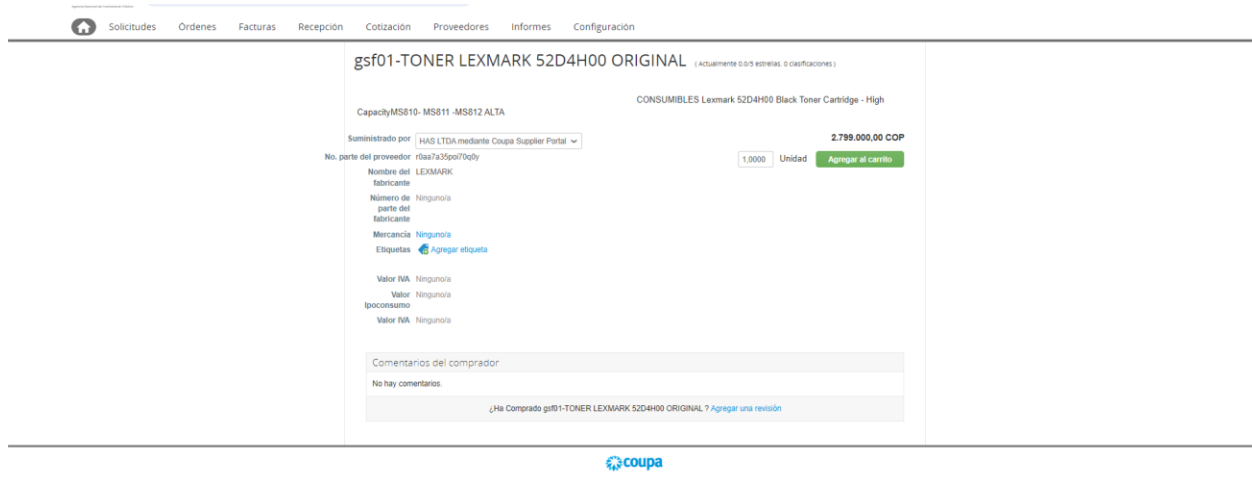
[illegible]

Solicitudes Órdenes Facturas Recepción Cotización Proveedores Informes Configuración

gsf01-TONER LEXMARK 52D4H00 ORIGINAL (Actualmente 0.0/5 estrellas. 0 clasificaciones)

CONSUMIBLES Lexmark 52D4H00 Black Toner Cartridge - High CapacityMS810- MS811 -MS812 ALTA

Suministrado por HAS LTDA mediante Coupa Supplier Portal

2.799.000,00 COP

No. parte del proveedor r0aa7a35poi70q0y

1,0000 Unidad Agregar al carrito

Nombre del fabricante LEXMARK

Número de parte del fabricante Ninguno/a

Mercancía Ninguno/a

Etiquetas Agregar etiqueta

Valor IVA Ninguno/a

Valor Ipoconsumo Ninguno/a

Valor IVA Ninguno/a

Comentarios del comprador

No hay comentarios.

¿Ha Comprado gsf01-TONER LEXMARK 52D4H00 ORIGINAL ? Agregar una revisión

coupa